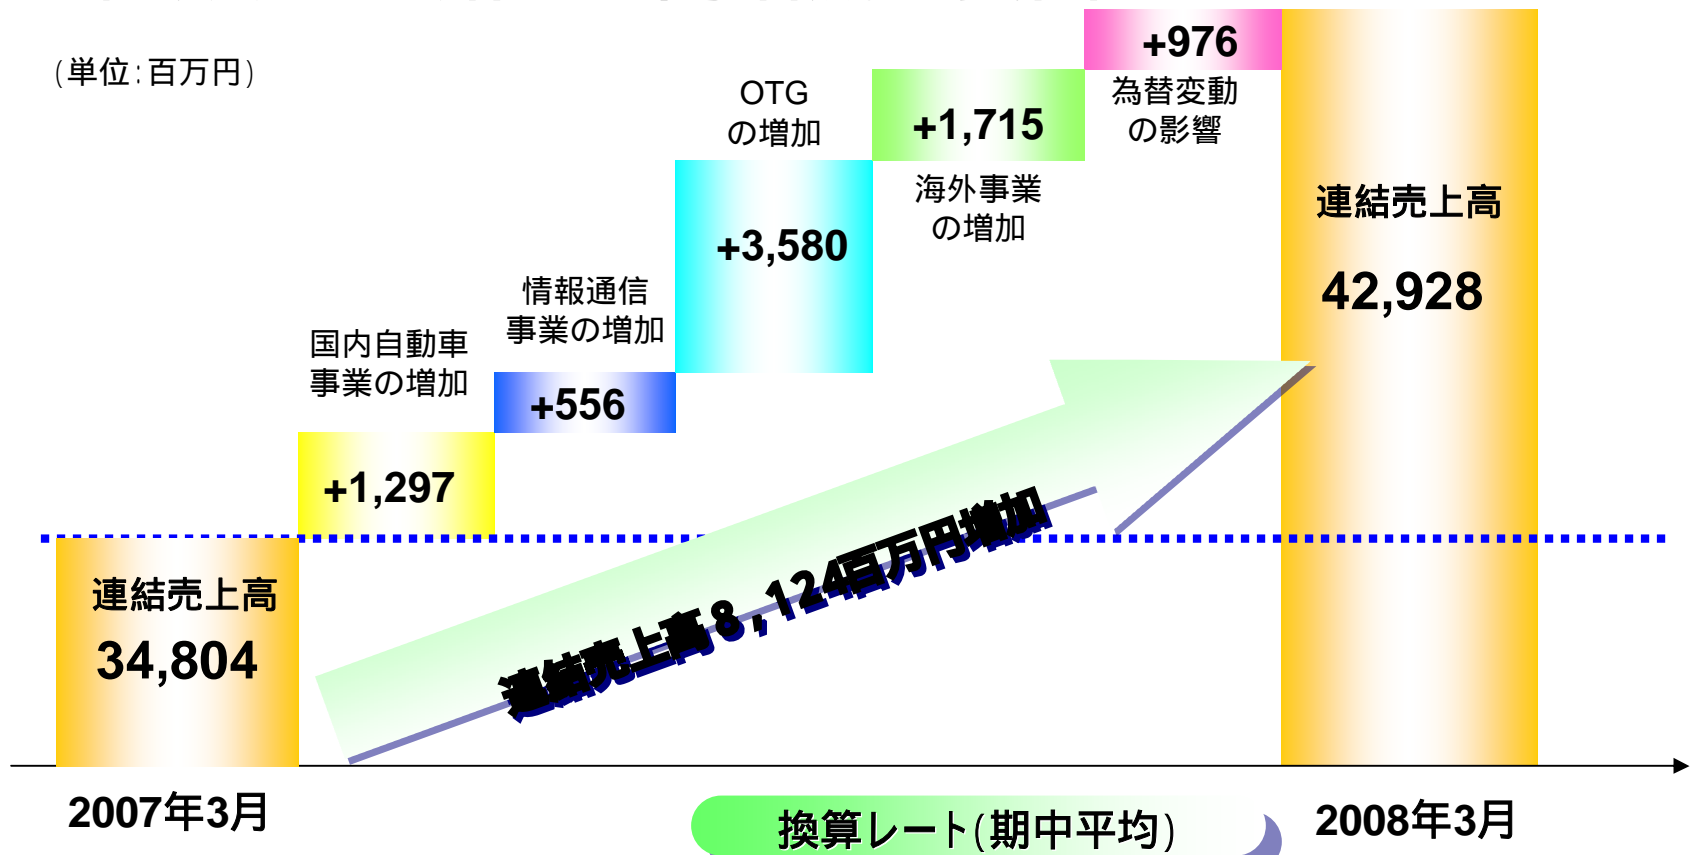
（単位：百万円）

連結売上高
34,804

国内自動車
事業の増加

+1,297

情報通信
事業の増加

+556

OTG
の増加

+3,580

+1,715

海外事業
の増加

+976

為替変動
の影響

連結売上高
42,928

連結売上高8，124百万円増加

2007年3月

換算レート（期中平均）

2008年3月